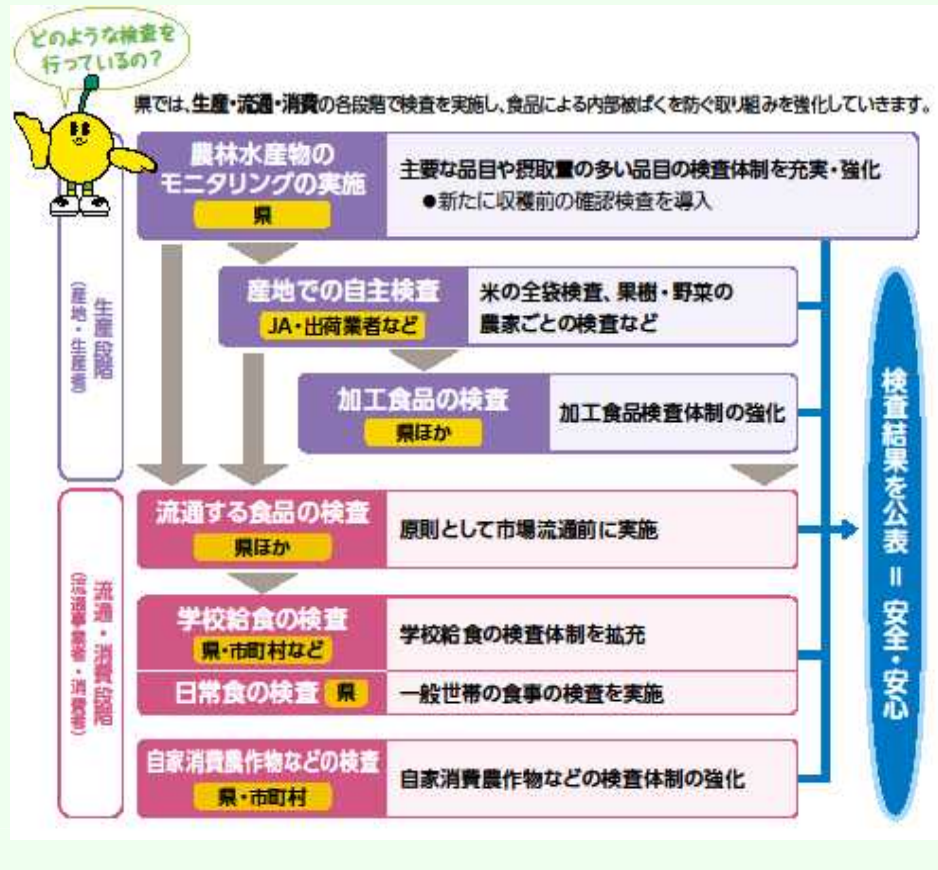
どのような検査を行っているの？

県では、生産・流通・消費の各段階で検査を実施し、食品による内部被ばくを防ぐ取り組みを強化していきます。

生産段階（産地・生産者）

農林水産物のモニタリングの実施
県
主要な品目や摂取量の多い品目の検査体制を充実・強化
●新たに収穫前の確認検査を導入

産地での自主検査
JA・出荷業者など
米の全袋検査、果樹・野菜の農家ごとの検査など

加工食品の検査
県ほか
加工食品検査体制の強化

流通・消費段階（流通事業者・消費者）

流通する食品の検査
県ほか
原則として市場流通前に実施

学校給食の検査
県・市町村など
学校給食の検査体制を拡充

日常食の検査 県
一般世帯の食事の検査を実施

自家消費農作物などの検査
県・市町村
自家消費農作物などの検査体制の強化

検査結果を公表 ＝ 安全・安心